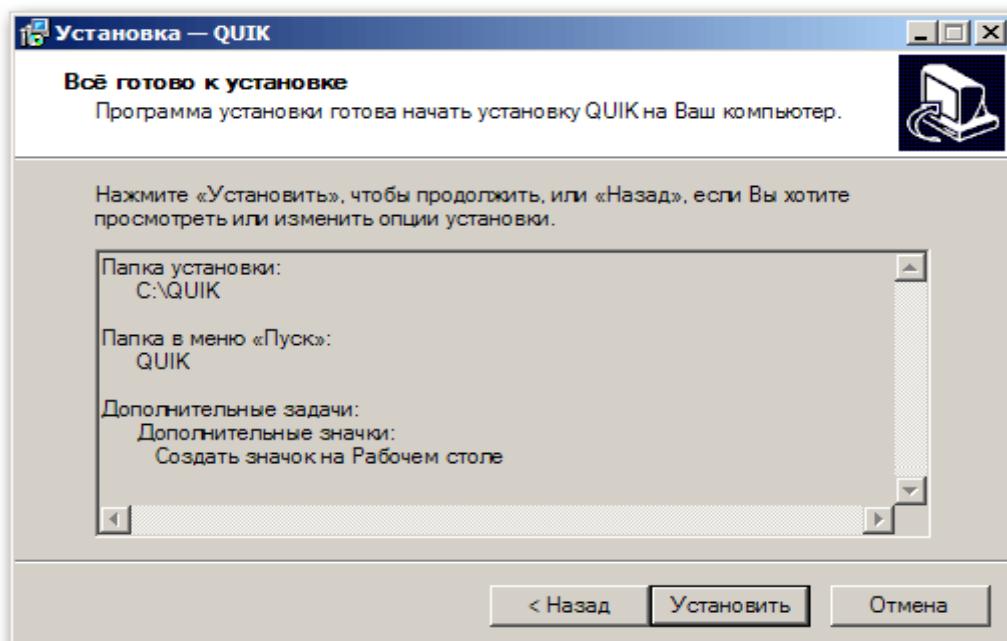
Установка — QUIK

Всё готово к установке
Программа установки готова начать установку QUIK на Ваш компьютер.

Нажмите «Установить», чтобы продолжить, или «Назад», если Вы хотите просмотреть или изменить опции установки.

Папка установки:
C:\QUIK

Папка в меню «Пуск»:
QUIK

Дополнительные задачи:
Дополнительные значки:
Создать значок на Рабочем столе

< Назад
Установить
Отмена